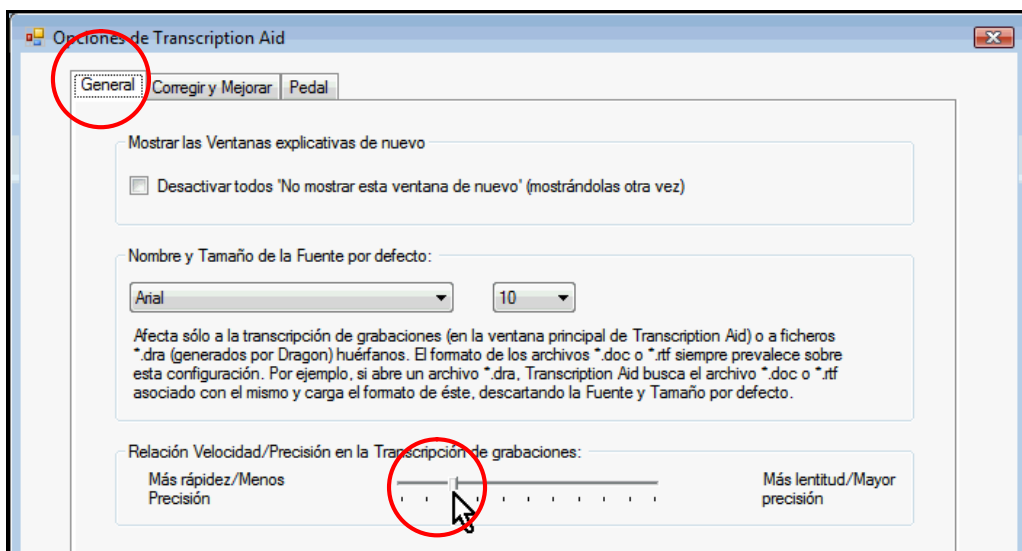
Opciones de Transcription Aid

General | Corregir y Mejorar | Pedal

Mostrar las Ventanas explicativas de nuevo

Desactivar todos 'No mostrar esta ventana de nuevo' (mostrándolas otra vez)

Nombre y Tamaño de la Fuente por defecto:

Arial

10

Afecta sólo a la transcripción de grabaciones (en la ventana principal de Transcription Aid) o a ficheros *.dra (generados por Dragon) huérfanos. El formato de los archivos *.doc o *.rtf siempre prevalece sobre esta configuración. Por ejemplo, si abre un archivo *.dra, Transcription Aid busca el archivo *.doc o *.rtf asociado con el mismo y carga el formato de éste, descartando la Fuente y Tamaño por defecto.

Relación Velocidad/Precisión en la Transcripción de grabaciones:

Más rápidez/Menos Precisión

Más lentitud/Mayor precisión